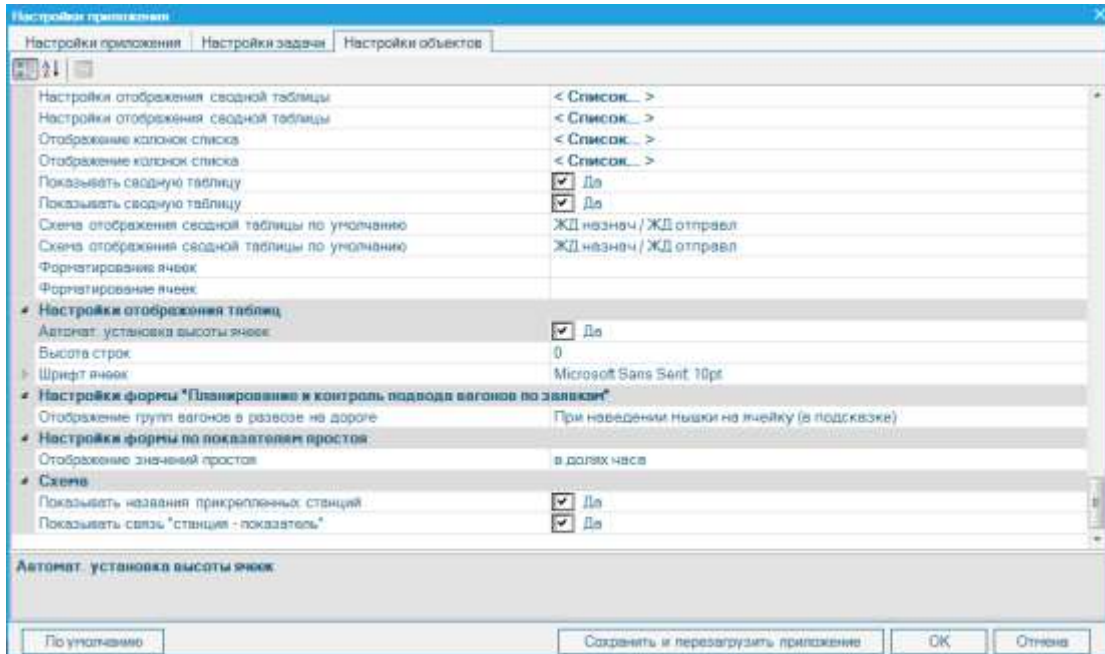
Настройки приложения

Настройки приложения | Настройки задачи | Настройки объектов

| | |
|---|---|
| Настройки отображения сводной таблицы | < Список... > |
| Настройки отображения сводной таблицы | < Список... > |
| Отображение колонок списка | < Список... > |
| Отображение колонок списка | < Список... > |
| Показывать сводную таблицу | Да |
| Показывать сводную таблицу | Да |
| Схема отображения сводной таблицы по умолчанию | ЖД назнач / ЖД отправл |
| Схема отображения сводной таблицы по умолчанию | ЖД назнач / ЖД отправл |
| Форматирование ячеек | |
| Форматирование ячеек | |
| Настройки отображения таблиц | |
| Автомат. установка высоты ячеек | Да |
| Высота строк | 0 |
| Шрифт ячеек | Microsoft Sans Serif; 10pt |
| Настройки формы "Планирование и контроль подвода вагонов по заявкам" | |
| Отображение групп вагонов в развозе на дороге | При наведении мышки на ячейку (в подсказке) |
| Настройки формы по показателям простоя | |
| Отображение значений простоя | в долях часа |
| Схема | |
| Показывать названия прикрепленных станций | Да |
| Показывать связь "станция - показатель" | Да |

Автомат. установка высоты ячеек

По умолчанию | Сохранить и перезагрузить приложение | OK | Отмена